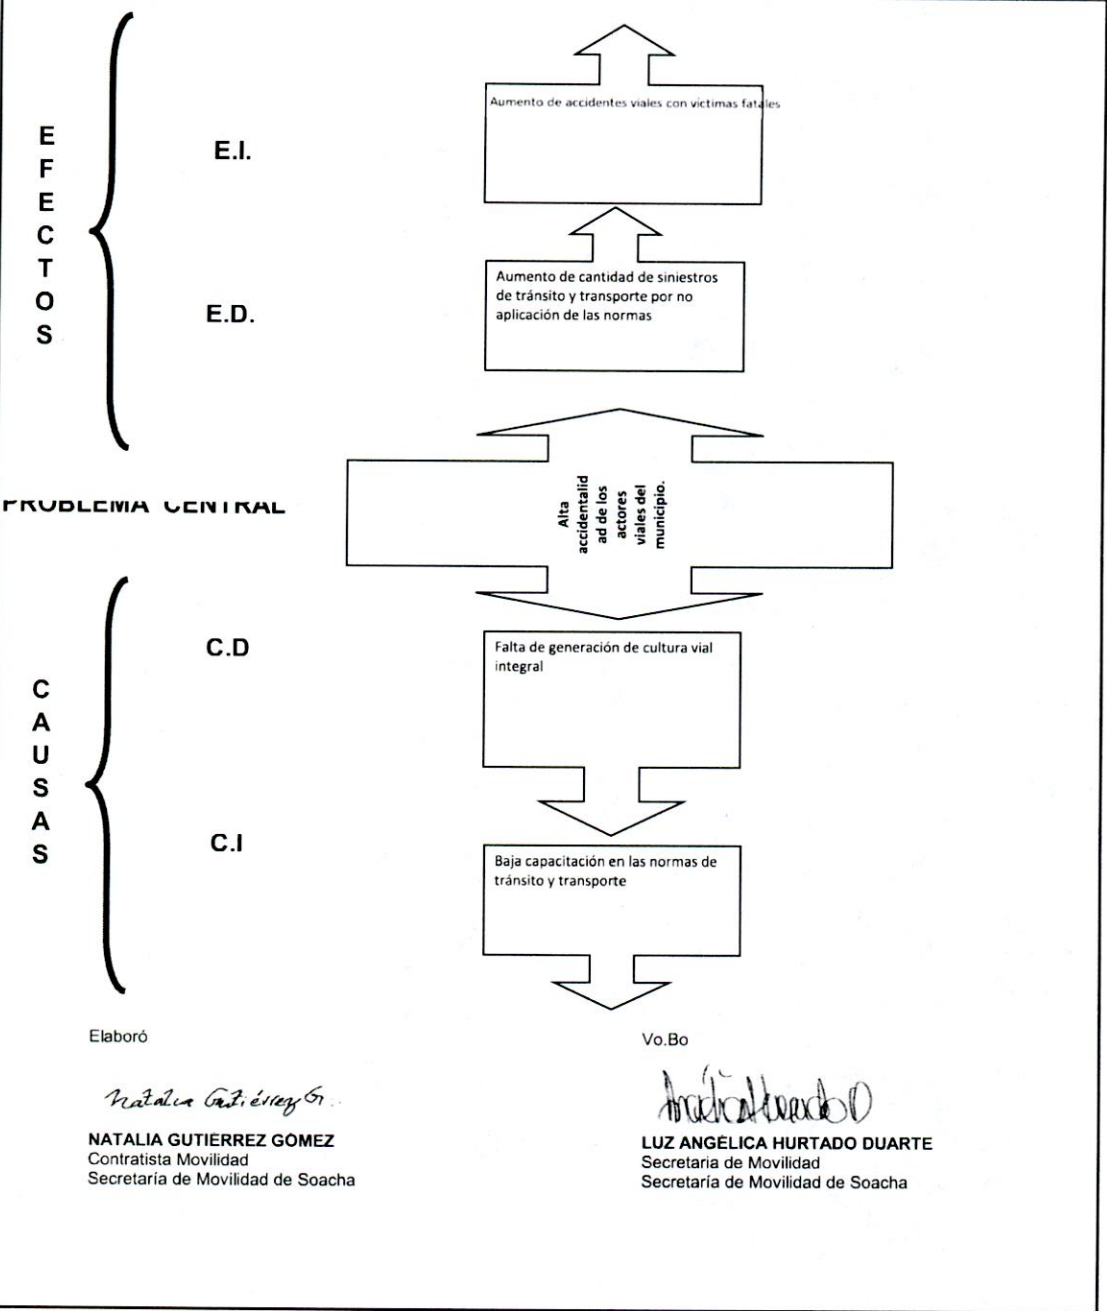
E
F
E
C
T
O
S

E.I.

Aumento de accidentes viales con victimas fatales

E.D.

Aumento de cantidad de siniestros de tránsito y transporte por no aplicación de las normas

PROBLEMA CENTRAL

Alta accidentalidad de los actores viales del municipio.

C
A
U
S
A
S

C.D

Falta de generación de cultura vial integral

C.I

Baja capacitación en las normas de tránsito y transporte

Elaboró

Natalia Gutiérrez G.

NATALIA GUTIÉRREZ GÓMEZ
Contratista Movilidad
Secretaría de Movilidad de Soacha

Vo.Bo

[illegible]

LUZ ANGÉLICA HURTADO DUARTE
Secretaria de Movilidad
Secretaría de Movilidad de Soacha